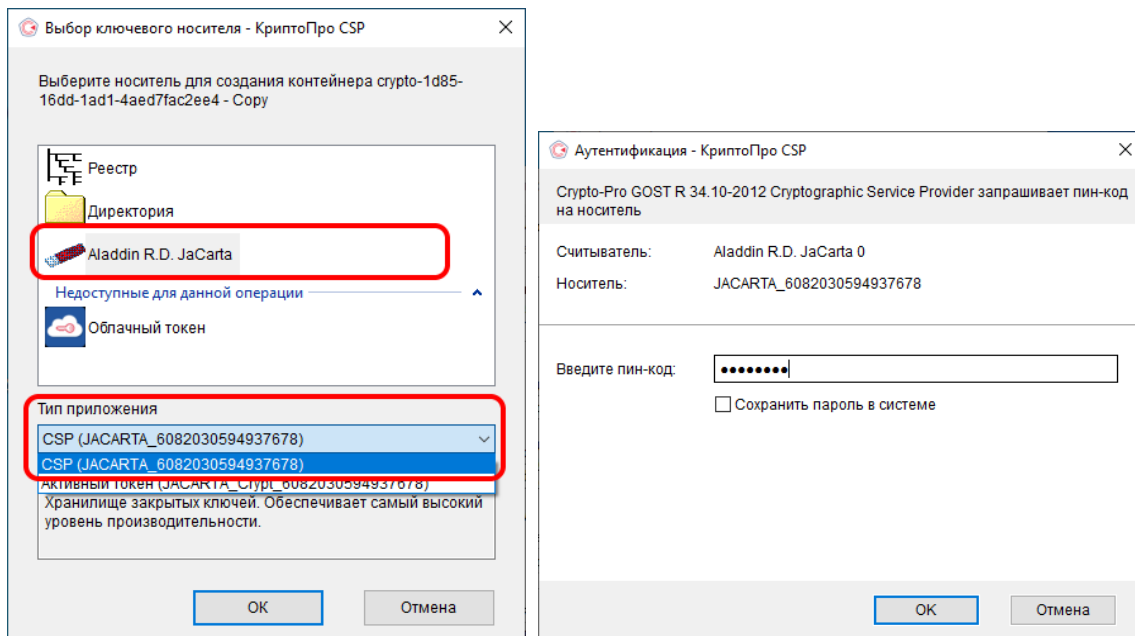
Выбор ключевого носителя - КриптоПро CSP

Выберите носитель для создания контейнера crypto-1d85-16dd-1ad1-4aed7fac2ee4 - Copy

Реестр

Директория

Aladdin R.D. JaCarta

Недоступные для данной операции

Облачный токен

Тип приложения

CSP (JACARTA_6082030594937678)

CSP (JACARTA_6082030594937678)

Активный токен (JACARTA_Crypt_6082030594937678)

Хранилище закрытых ключей. Обеспечивает самый высокий уровень производительности.

OK

Отмена

Аутентификация - КриптоПро CSP

Crypto-Pro GOST R 34.10-2012 Cryptographic Service Provider запрашивает пин-код на носитель

Считыватель: Aladdin R.D. JaCarta 0

Носитель: JACARTA_6082030594937678

Введите пин-код: ••••••••

Сохранить пароль в системе

OK

Отмена